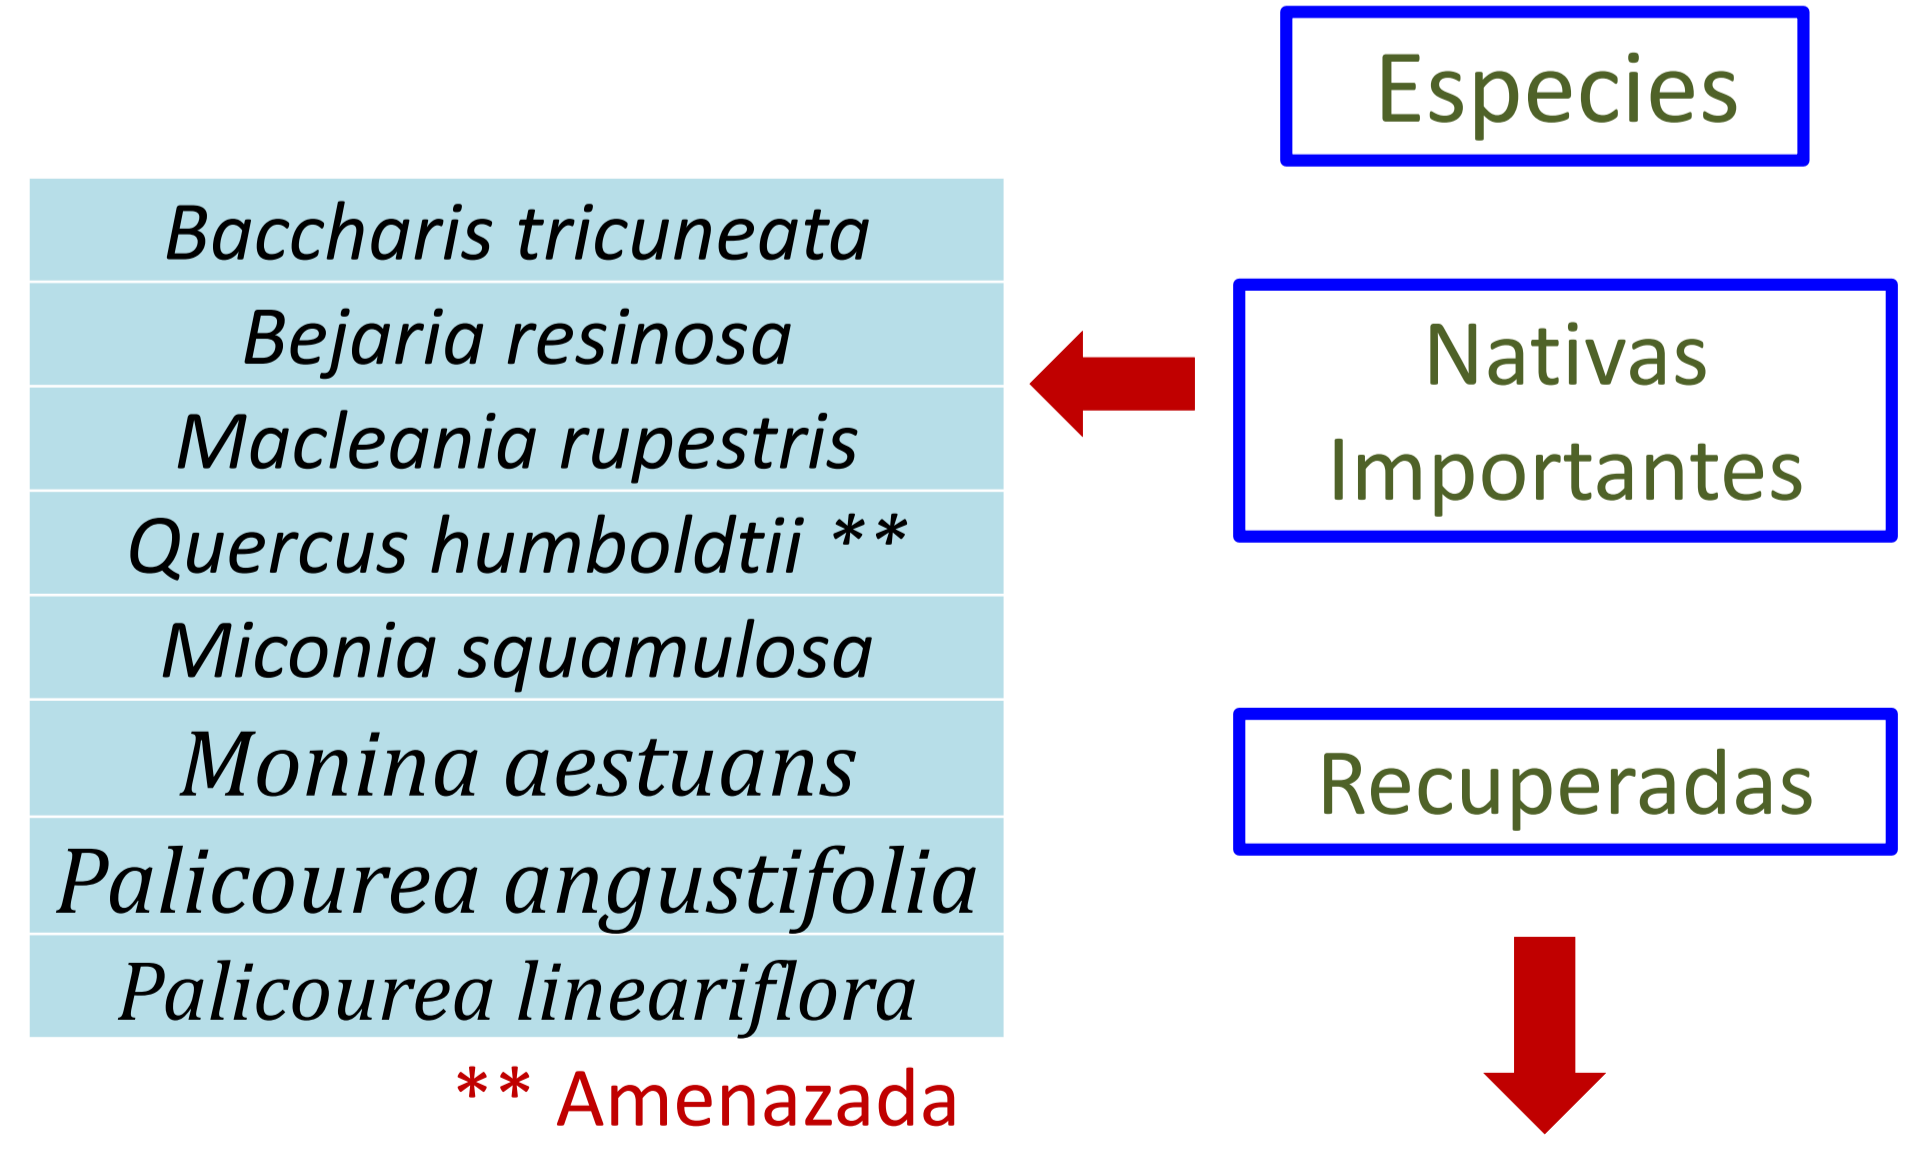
| Baccharis tricuneata |
|---|
| Bejaria resinosa |
| Macleania rupestris |
| Quercus humboldtii ** |
| Miconia squamulosa |
| Monina aestuans |
| Palicourea angustifolia |
| Palicourea lineariflora |

** Amenazada

Especies

Nativas Importantes

Recuperadas